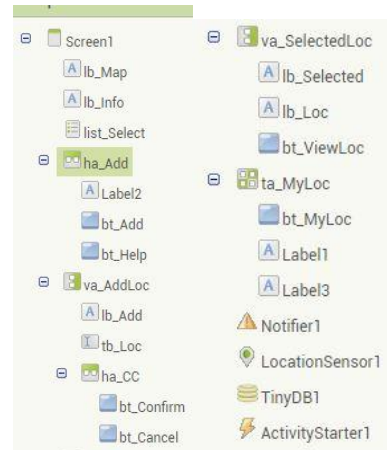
Screen1
lb_Map
lb_Info
list_Select
ha_Add
Label2
bt_Add
bt_Help
va_AddLoc
lb_Add
tb_Loc
ha_CC
bt_Confirm
bt_Cancel

va_SelectedLoc
lb_Selected
lb_Loc
bt_ViewLoc
ta_MyLoc
bt_MyLoc
Label1
Label3
Notifier1
LocationSensor1
TinyDB1
ActivityStarter1